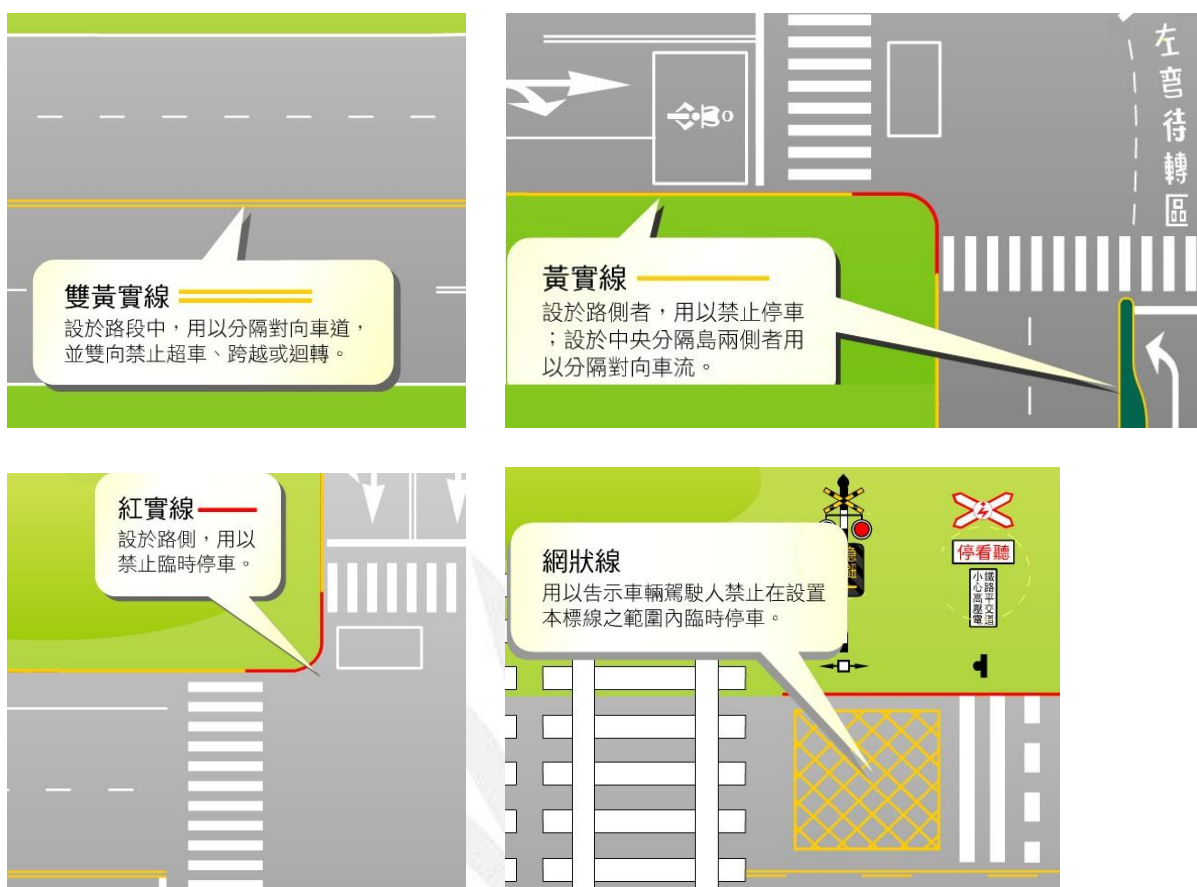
雙黃實線
設於路段中，用以分隔對向車道，並雙向禁止超車、跨越或迴轉。

左彎待轉區

黃實線
設於路側者，用以禁止停車；設於中央分隔島兩側者用以分隔對向車流。

紅實線
設於路側，用以禁止臨時停車。

網狀線
用以告示車輛駕駛人禁止在設置本標線之範圍內臨時停車。

停看聽

小心高壓電
鐵路平交道